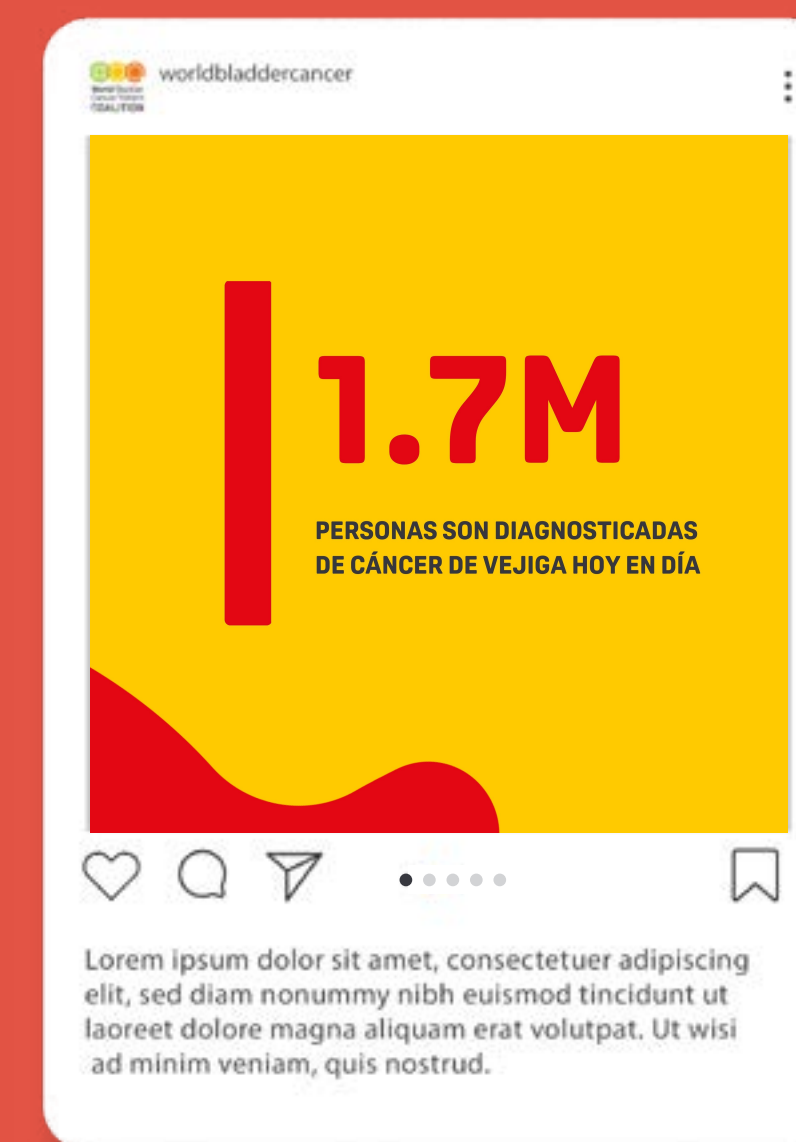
World Bladder Cancer Patient COALITION

worldbladdercancer

1.7M

PERSONAS SON DIAGNOSTICADAS DE CÁNCER DE VEJIGA HOY EN DÍA

Lorem ipsum dolor sit amet, consectetuer adipiscing elit, sed diam nonummy nibh euismod tincidunt ut laoreet dolore magna aliquam erat volutpat. Ut wisi ad minim veniam, quis nostrud.